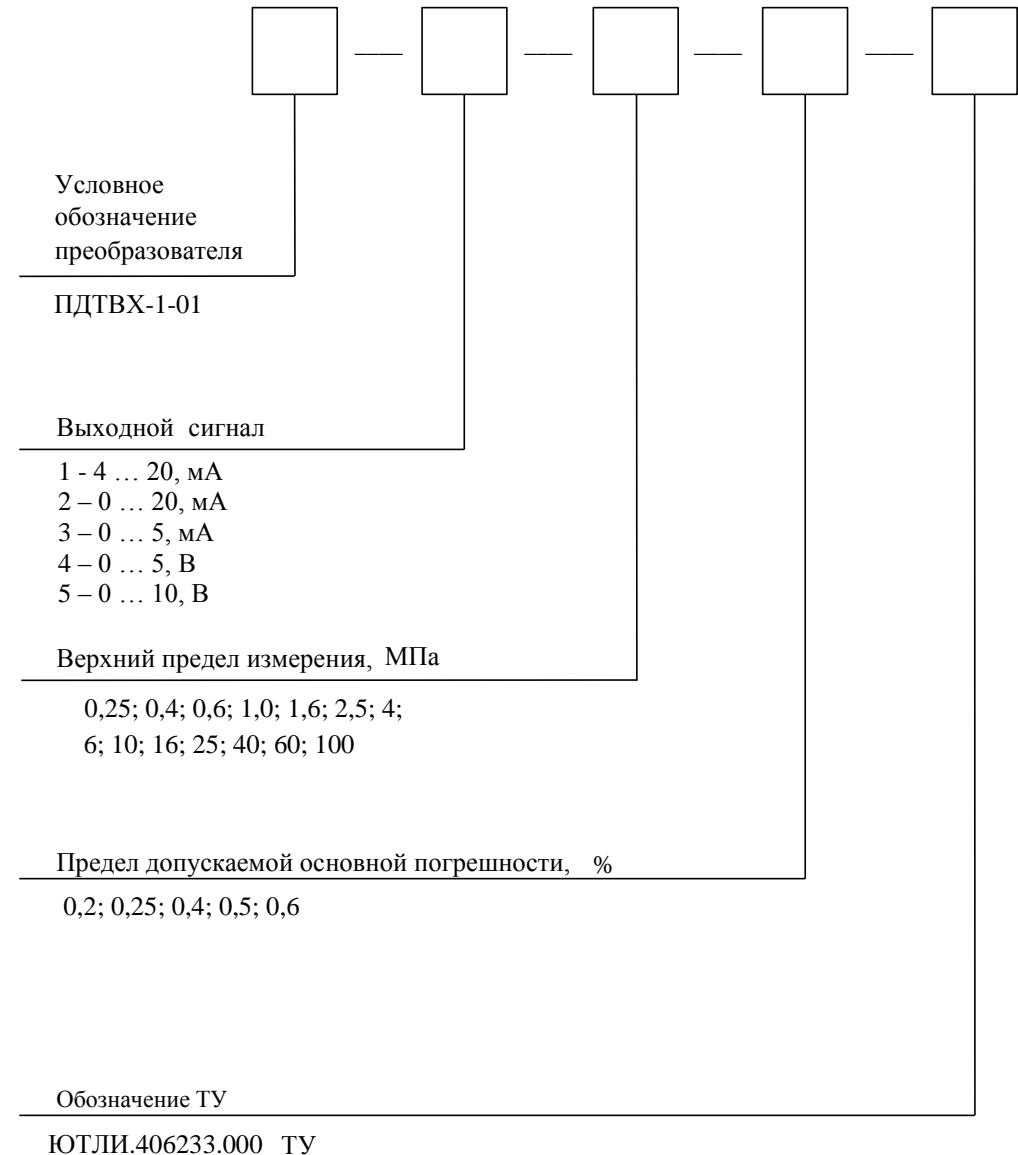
Условное обозначение преобразователя

ПДТВХ-1-01

Выходной сигнал

1 - 4 … 20, мА
2 – 0 … 20, мА
3 – 0 … 5, мА
4 – 0 … 5, В
5 – 0 … 10, В

Верхний предел измерения, МПа

0,25; 0,4; 0,6; 1,0; 1,6; 2,5; 4;
6; 10; 16; 25; 40; 60; 100

Предел допускаемой основной погрешности, %

0,2; 0,25; 0,4; 0,5; 0,6

Обозначение ТУ

ЮТЛИ.406233.000 ТУ